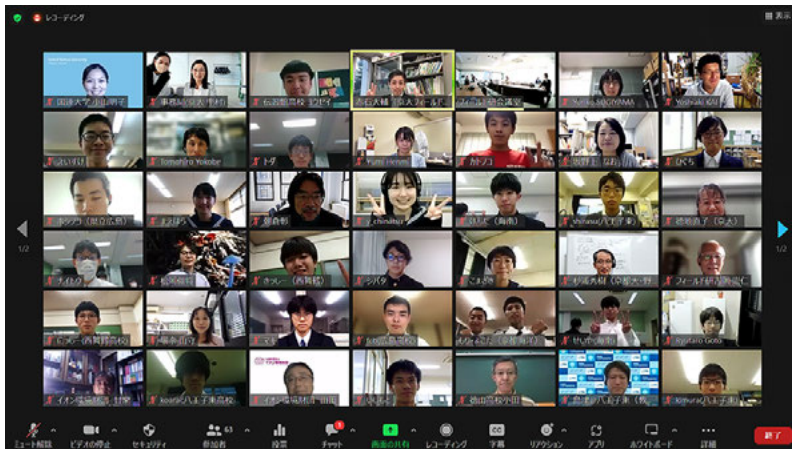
レコーディング
表示
国連大学 小山 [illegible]
事務局 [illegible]
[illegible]
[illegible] フィールド
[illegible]
Yumiko SUGIYAMA
Yoshiaki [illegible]
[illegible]
Tomohiro Yokobe
トダ
Yumi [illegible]
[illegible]
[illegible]
ひぐち
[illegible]
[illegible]
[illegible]
y_chinatsu
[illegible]
shirasu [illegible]
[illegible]
ナイトウ
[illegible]
カメレー
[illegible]
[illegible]
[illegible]
フィールド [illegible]
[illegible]
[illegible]
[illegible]
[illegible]
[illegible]
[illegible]
Ryutaro Goto
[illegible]
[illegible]
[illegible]
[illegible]
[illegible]
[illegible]
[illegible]
kimura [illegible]
1/2
1/2
ミュート解除
ビデオの停止
セキュリティ
参加者 63
投票
チャット
画面の共有
レコーディング
字幕
リアクション
アプリ
ホワイトボード
詳細
終了